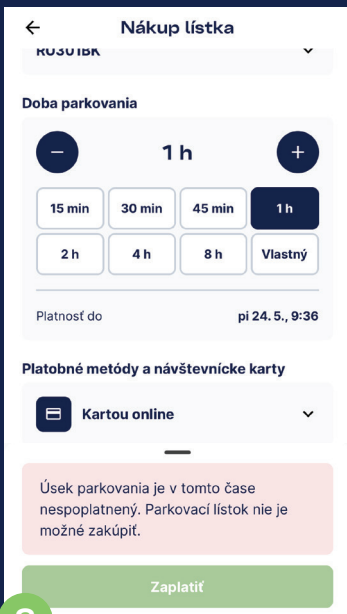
Nákup lístka

RU301BK

Doba parkovania

–
1 h
+

15 min
30 min
45 min
1 h
2 h
4 h
8 h
Vlastný

Platnosť do
pi 24. 5., 9:36

Platobné metódy a návštevnícke karty

Kartou online

Úsek parkovania je v tomto čase nespoplatnený. Parkovací lístok nie je možné zakúpiť.

Zaplatiť